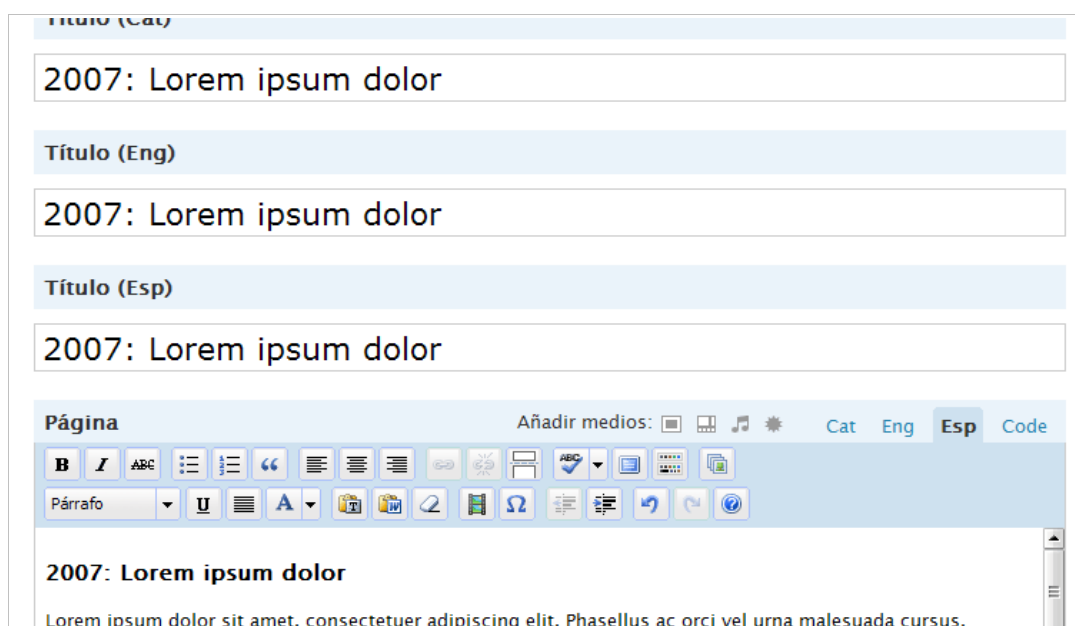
Título (Cat)

2007: Lorem ipsum dolor

Título (Eng)

2007: Lorem ipsum dolor

Título (Esp)

2007: Lorem ipsum dolor

Página

Añadir medios:

Cat Eng Esp Code

B I ABC

Párrafo U A

2007: Lorem ipsum dolor

Lorem ipsum dolor sit amet, consectetuer adipiscing elit. Phasellus ac orci vel urna malesuada cursus.